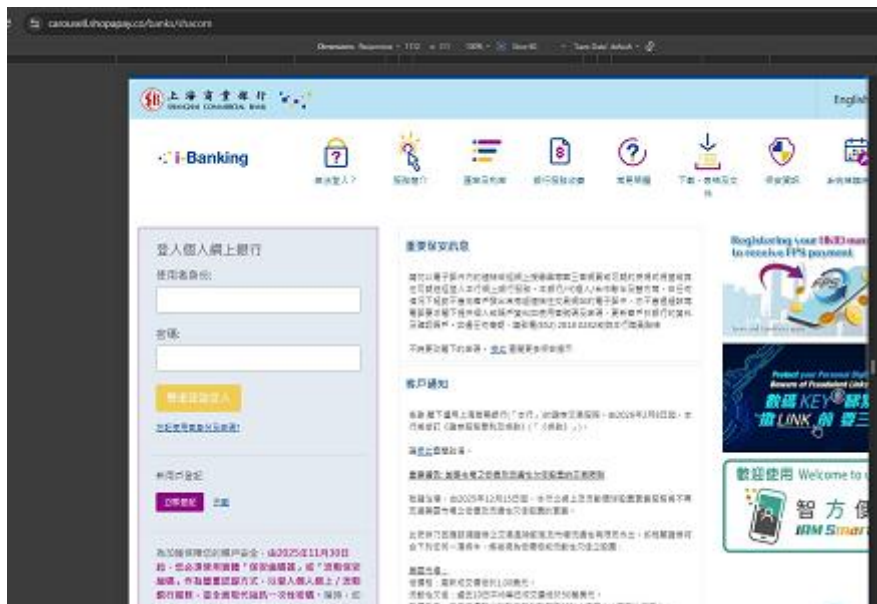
carousell.shopapay.co/banks/shacom

上海商業銀行
SHANGHAI COMMERCIAL BANK

English

i-Banking

登人個人網上銀行

使用者身份:

密碼:

登入

重要保安訊息

客戶通知

Registering your HKID number to receive FPS payment

FPS

數碼KEY

LINK

歡迎使用 Welcome to

智方便
iAM Smart